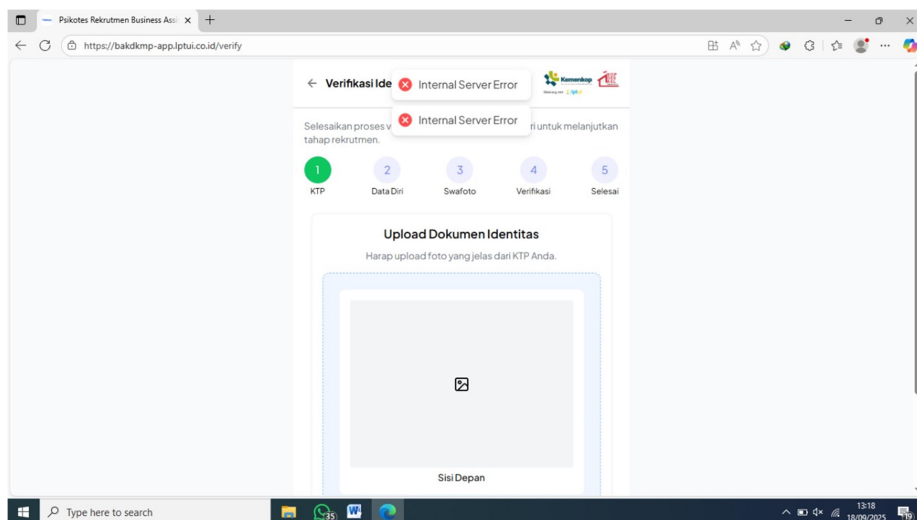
Psikotes Rekrutmen Business Assi

https://bakdkmp-app.lptui.co.id/verify

Verifikasi Ide

Internal Server Error

Internal Server Error

Kemenkop

Selesaikan proses v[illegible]ri untuk melanjutkan tahap rekrutmen.

1 KTP

2 Data Diri

3 Swafoto

4 Verifikasi

5 Selesai

Upload Dokumen Identitas

Harap upload foto yang jelas dari KTP Anda.

Sisi Depan

Type here to search

35

13:18

18/09/2025